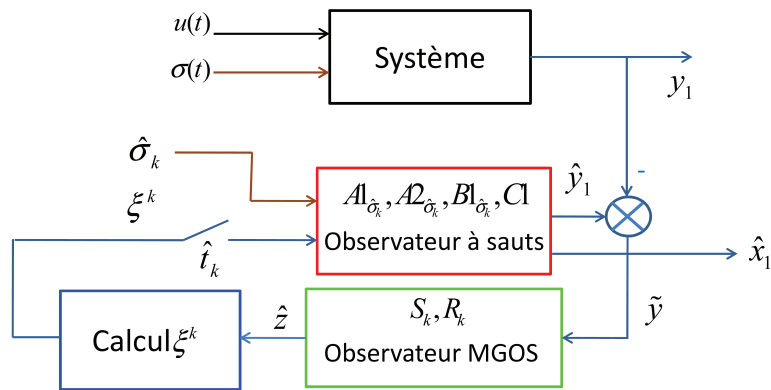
$u(t)$

$\sigma(t)$

Système

$y_1$

$\hat{\sigma}_k$

$\hat{y}_1$

-

$\xi^k$

$A1|_{\hat{\sigma}_k}, A2_{\hat{\sigma}_k}, B1|_{\hat{\sigma}_k}, C1$

Observateur à sauts

$\hat{t}_k$

$\hat{x}_1$

$S_k, R_k$

$\hat{z}$

$\tilde{y}$

Calcul $\xi^k$

Observateur MGOS